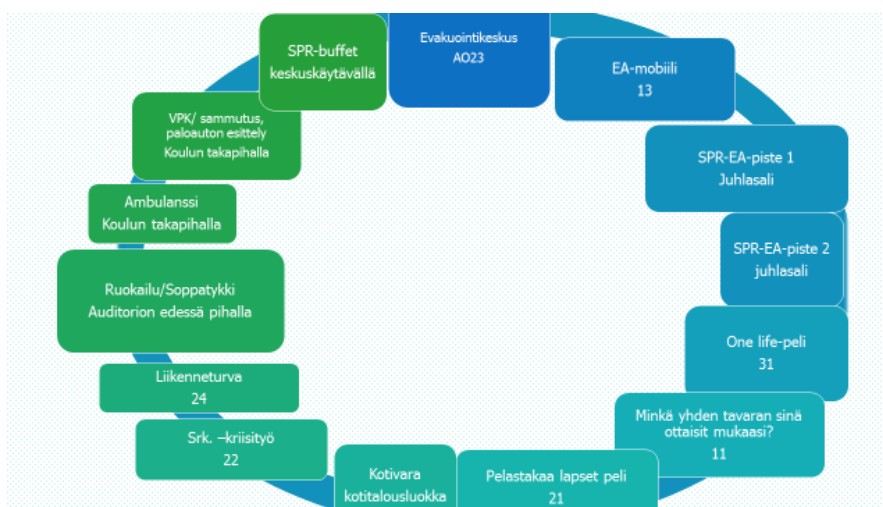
Evakuointikeskus
AO23

EA-mobiili
13

SPR-EA-piste 1
Juhlasali

SPR-EA-piste 2
juhlasali

One life-peli
31

Minkä yhden tavaran sinä ottaisit mukaasi?
11

Pelastakaa lapset peli
21

Kotivara
kotitalousluokka

Srk. –kriisityö
22

Liikenneturva
24

Ruokailu/Soppatykki
Auditorion edessä pihalla

Ambulanssi
Koulun takapihalla

VPK/ sammutus, paloauton esittely
Koulun takapihalla

SPR-buffet
keskuskäytävällä